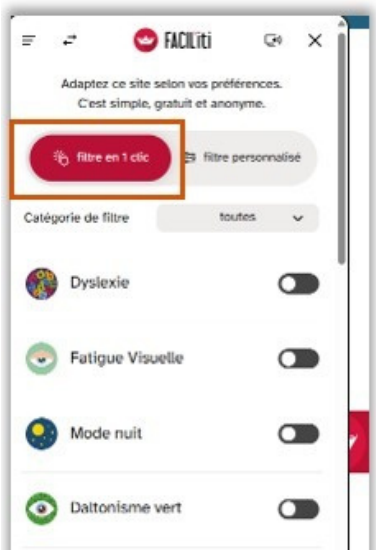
FACIL'iti

Adaptez ce site selon vos préférences. C'est simple, gratuit et anonyme.

filtre en 1 clic

filtre personnalisé

Catégorie de filtre

toutes

Dyslexie

Fatigue Visuelle

Mode nuit

Daltonisme vert